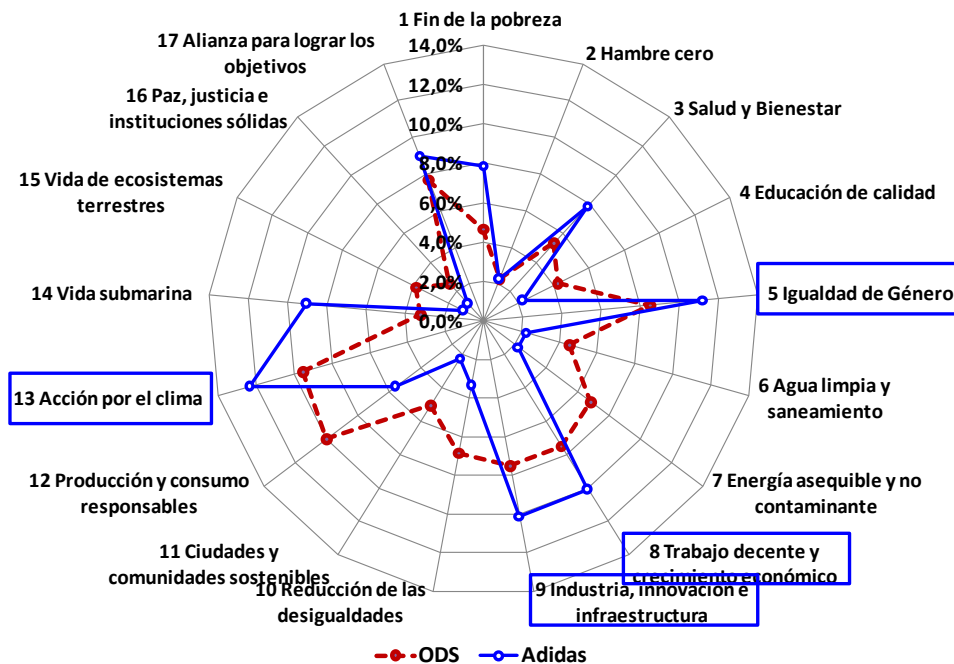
1 Fin de la pobreza
14,0%
12,0%
10,0%
8,0%
6,0%
4,0%
2,0%
0,0%
2 Hambre cero
3 Salud y Bienestar
4 Educación de calidad
5 Igualdad de Género
6 Agua limpia y saneamiento
7 Energía asequible y no contaminante
8 Trabajo decente y crecimiento económico
9 Industria, innovación e infraestructura
10 Reducción de las desigualdades
11 Ciudades y comunidades sostenibles
12 Producción y consumo responsables
13 Acción por el clima
14 Vida submarina
15 Vida de ecosistemas terrestres
16 Paz, justicia e instituciones sólidas
17 Alianza para lograr los objetivos
ODS
Adidas